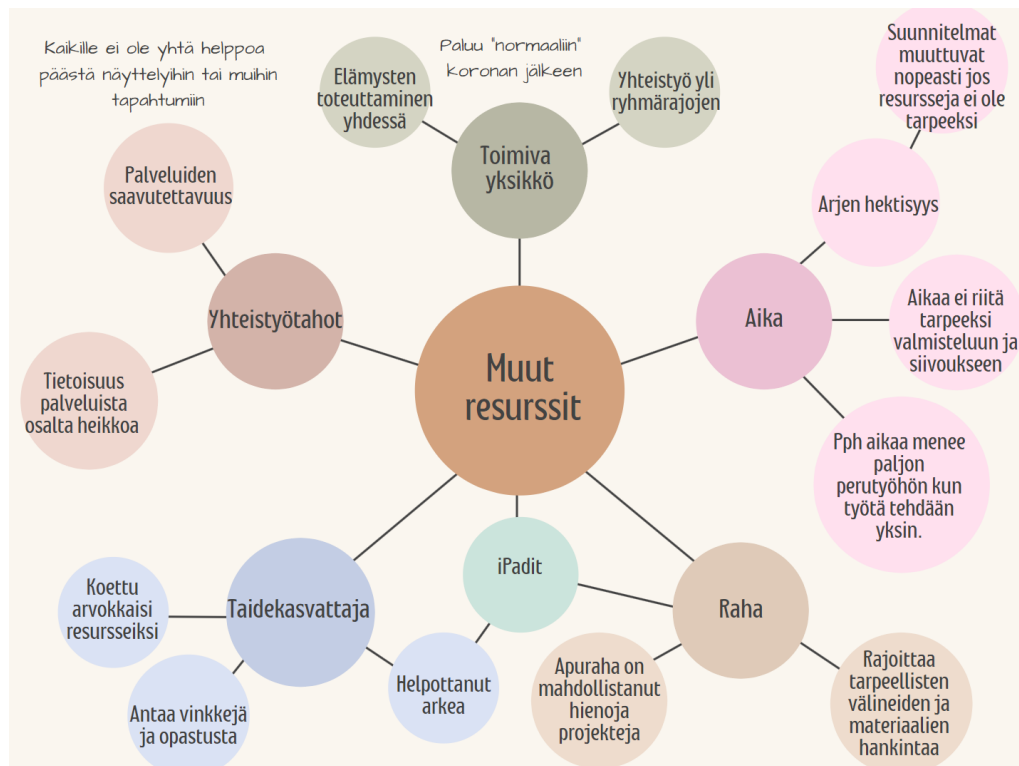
Kaikille ei ole yhtä helppoa päästä näyttelyihin tai muihin tapahtumiin

Palvelujden saavutettavuus

Yhteistyötahot

Tietoisuus palveluista osalta heikkoa

Elämysten toteuttaminen yhdessä

Paluu "normaaliin" koronan jälkeen

Yhteistyö yli ryhmärajojen

Toimiva yksikkö

Suunnitelmat muuttuvat nopeasti jos resursseja ei ole tarpeeksi

Arjen hektisyys

Aika

Aikaa ei riitä tarpeeksi valmisteluun ja siivoukseen

Pph aikaa menee paljon perutyöhön kun työtä tehdään yksin.

Muut resurssit

iPadit

Raha

Taidekasvattaja

Koettu arvokkaisi resursseiksi

Antaa vinkkejä ja opastusta

Helpottanut arkea

Apuraha on mahdollistanut hienoja projekteja

Rajoittaa tarpeellisten välineiden ja materiaalien hankintaa